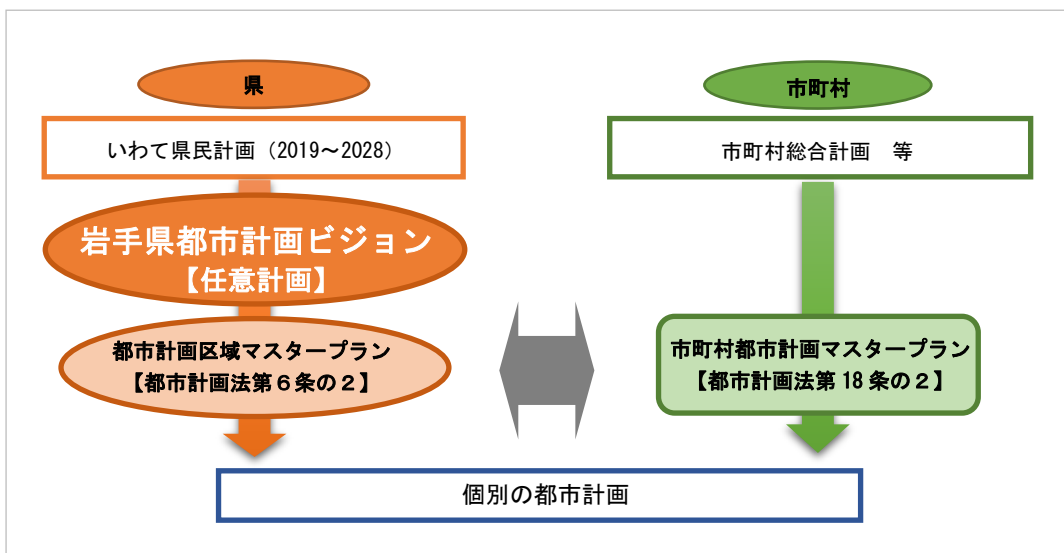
県

いわて県民計画（2019～2028）

岩手県都市計画ビジョン
【任意計画】

都市計画区域マスタープラン
【都市計画法第６条の２】

市町村

市町村総合計画　等

市町村都市計画マスタープラン
【都市計画法第 18 条の２】

個別の都市計画